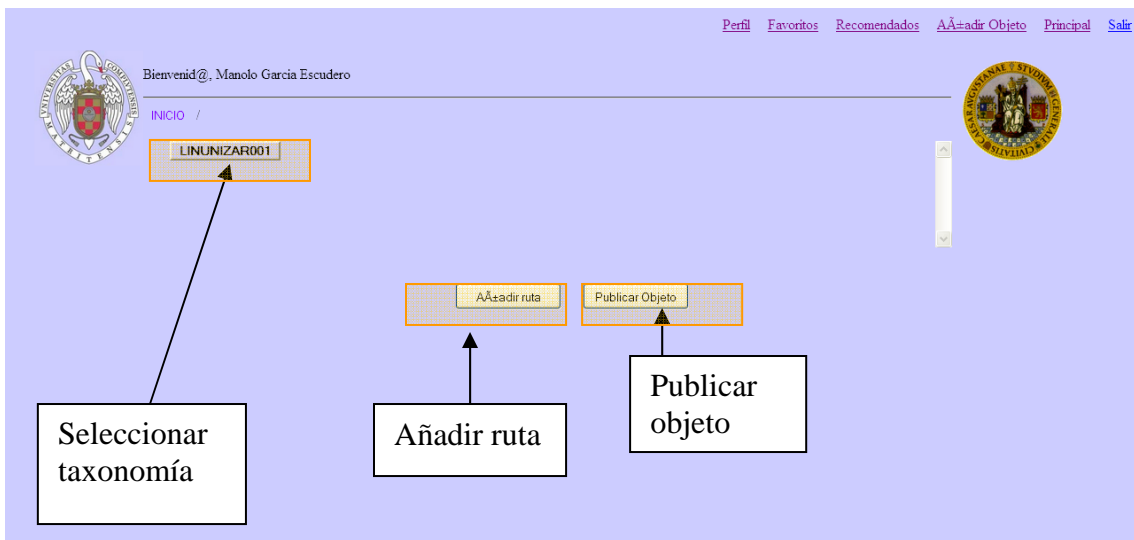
Perfil Favoritos Recomendados AÃ±adir Objeto Principal Salir

Bienvenid@, Manolo Garcia Escudero

INICIO /

LINUNIZAR001

AÃ±adir ruta

Publicar Objeto

Publicar objeto

Seleccionar taxonomía

Añadir ruta